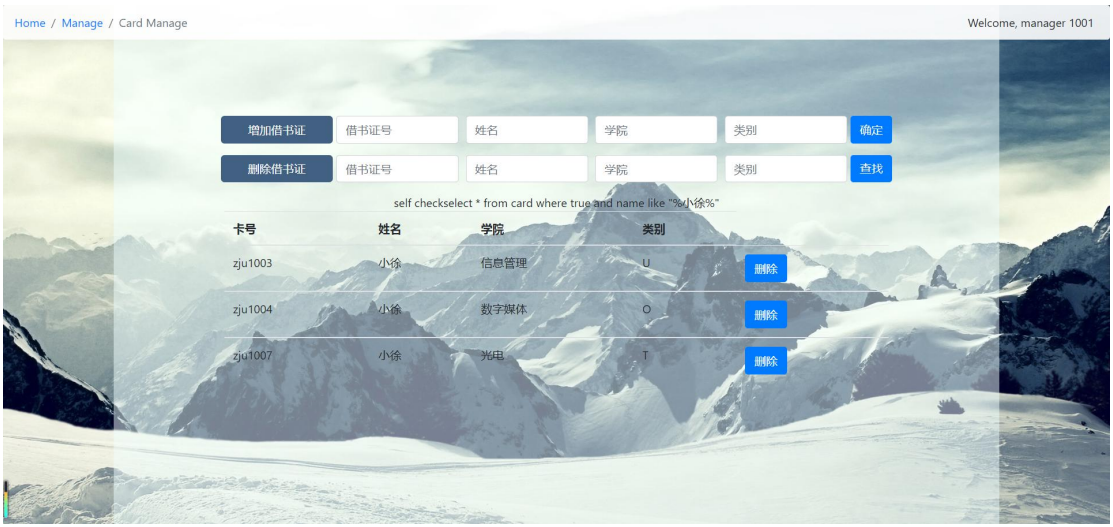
Home / Manage / Card Manage

Welcome, manager 1001

增加借书证 借书证号 姓名 学院 类别 确定

删除借书证 借书证号 姓名 学院 类别 查找

self checkselect * from card where true and name like "%小徐%"

| 卡号 | 姓名 | 学院 | 类别 | |
|---|---|---|---|---|
| zju1003 | 小徐 | 信息管理 | U | 删除 |
| zju1004 | 小徐 | 数字媒体 | O | 删除 |
| zju1007 | 小徐 | 光电 | T | 删除 |